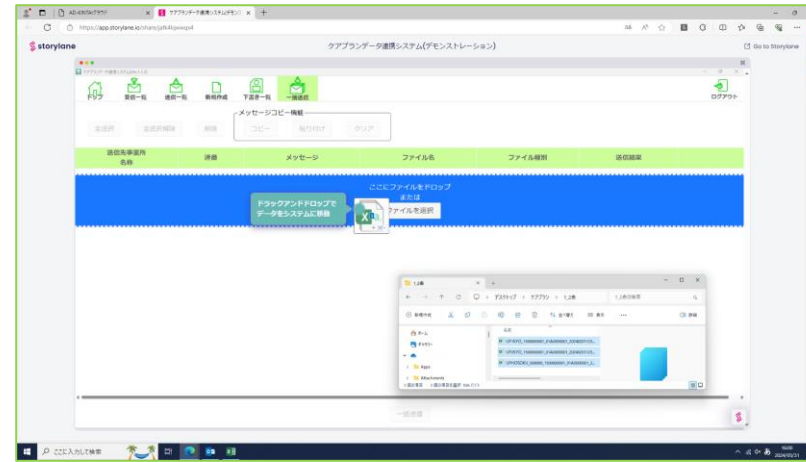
AD-ANSWブラウザ
ケアプランデータ連携システム(デモンストレーション)
https://app.storylane.io/share/jafk4kpwxqs4
storylane
ケアプランデータ連携システム(デモンストレーション)
Go to Storylane
トップ
受信一覧
送信一覧
新規作成
下書き一覧
一括送信
ログアウト
メッセージコピー機能
全選択
全選択解除
削除
コピー
貼り付け
クリア
送信先事業所名称
件名
メッセージ
ファイル名
ファイル種別
送信結果
ここにファイルをドロップ
または
ファイルを選択
ドラッグアンドドロップでデータをシステムに添付
1_2条
デスクトップ
ケアプラン
1_2条
新規作成
ホーム
ギャラリー
Apps
Attachments
名前
UTF8TO_1500000001_0140000001_20240131...
UTF8TO_1500000001_0140000001_20240131...
UTF8TO_1500000001_0140000001_2...
一括送信
ここに入力して検索
2024/05/31